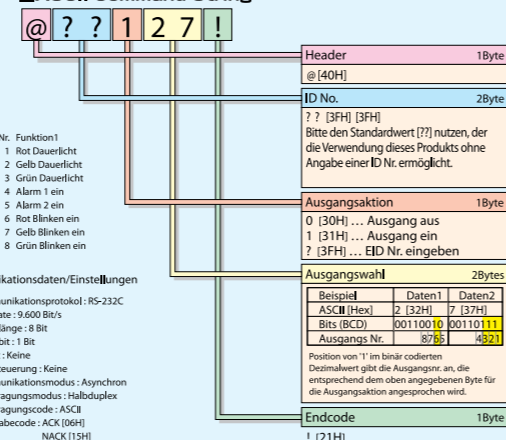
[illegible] Command String

@ ? ? 1 2 7 !

Header 1Byte
@ [40H]

ID No. 2Byte
? ? [3FH] [3FH]
Bitte den Standardwert [??] nutzen, der die Verwendung dieses Produkts ohne Angabe einer ID Nr. ermöglicht.

Nr. Funktion1
1 Rot Dauerlicht
2 Gelb Dauerlicht
3 Grün Dauerlicht
4 Alarm 1 ein
5 Alarm 2 ein
6 Rot Blinken ein
7 Gelb Blinken ein
8 Grün Blinken ein

Ausgangsaktion 1Byte
0 [30H] … Ausgang aus
1 [31H] … Ausgang ein
? [3FH] … EID Nr. eingeben

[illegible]ikationsdaten/Einstellungen
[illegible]unikationsprotokol : RS-232C
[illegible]ate : 9.600 Bit/s
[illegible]länge : 8 Bit
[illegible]bit : 1 Bit
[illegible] : Keine
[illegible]teuerung : Keine
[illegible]unikationsmodus : Asynchron
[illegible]agungsmodus : Halbduplex
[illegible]agungscode : ASCII
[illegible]abecode : ACK [06H]
NACK [15H]

Ausgangswahl 2Bytes

| Beispiel | Daten1 | Daten2 |
|---|---|---|
| ASCII [Hex] | 2 [32H] | 7 [37H] |
| Bits (BCD) | 00110010 | 00110111 |
| Ausgangs Nr. | 8765 | 4321 |

Position von '1' im binär codierten Dezimalwert gibt die Ausgangsnr. an, die entsprechend dem oben angegebenen Byte für die Ausgangsaktion angesprochen wird.

Endcode 1Byte
! [21H]